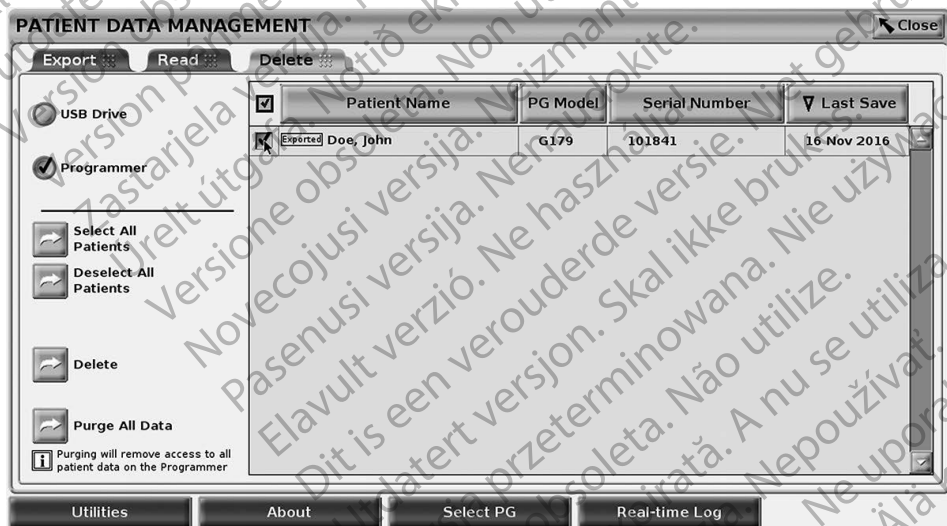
PATIENT DATA MANAGEMENT

Close

Export

Read

Delete

USB Drive

Programmer

Select All Patients

Deselect All Patients

Delete

Purge All Data

Purging will remove access to all patient data on the Programmer

| | Patient Name | PG Model | Serial Number | Last Save |
|---|---|---|---|---|
| ☑ | Exported Doe, John | G179 | 101841 | 16 Nov 2016 |

Utilities

About

Select PG

Real-time Log

Version périmée. Zastarjela verzija. Ne pas utiliser. Notið ekki. Elavult verzió. Ne használja! Versione obsoleta. Non utilizzare. Novecojusi versija. Neizmantot. Pasenusi versija. Nenaudokite. Dit is een verouderde versie. Niet gebruiken. Utdatert versjon. Skal ikke brukes. Wersja przeterminowana. Nie używać. Versão obsoleta. Não utilize. Versiune expirată. A nu se utiliza. Nepoužívať. Ne uporabite. Älä käytä. Úrelt útgáfa. Version obsolète.